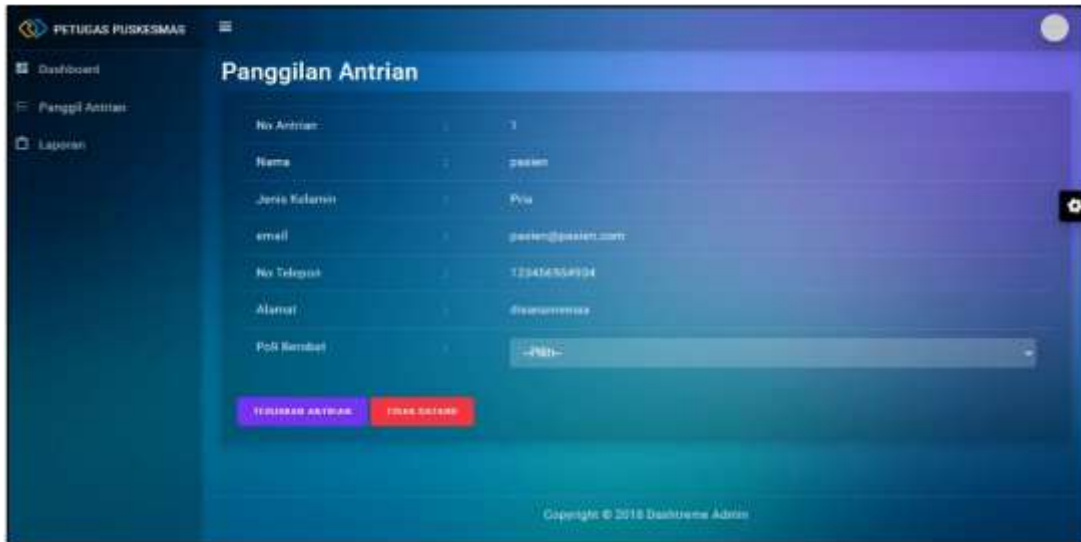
PETUGAS PUSKESMAS

Dashboard

Panggil Antrian

Laporan

Panggilan Antrian

| | | |
|---|---|---|
| No Antrian | : | 1 |
| Nama | : | pasien |
| Jenis Kelamin | : | Pria |
| email | : | pasien@pasien.com |
| No Telepon | : | 123456565934 |
| Alamat | : | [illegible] |
| Poli Berobat | : | --Pilih-- |

TERUSKAN ANTRIAN

TIDAK DATANG

Copyright © 2018 Dashtreme Admin